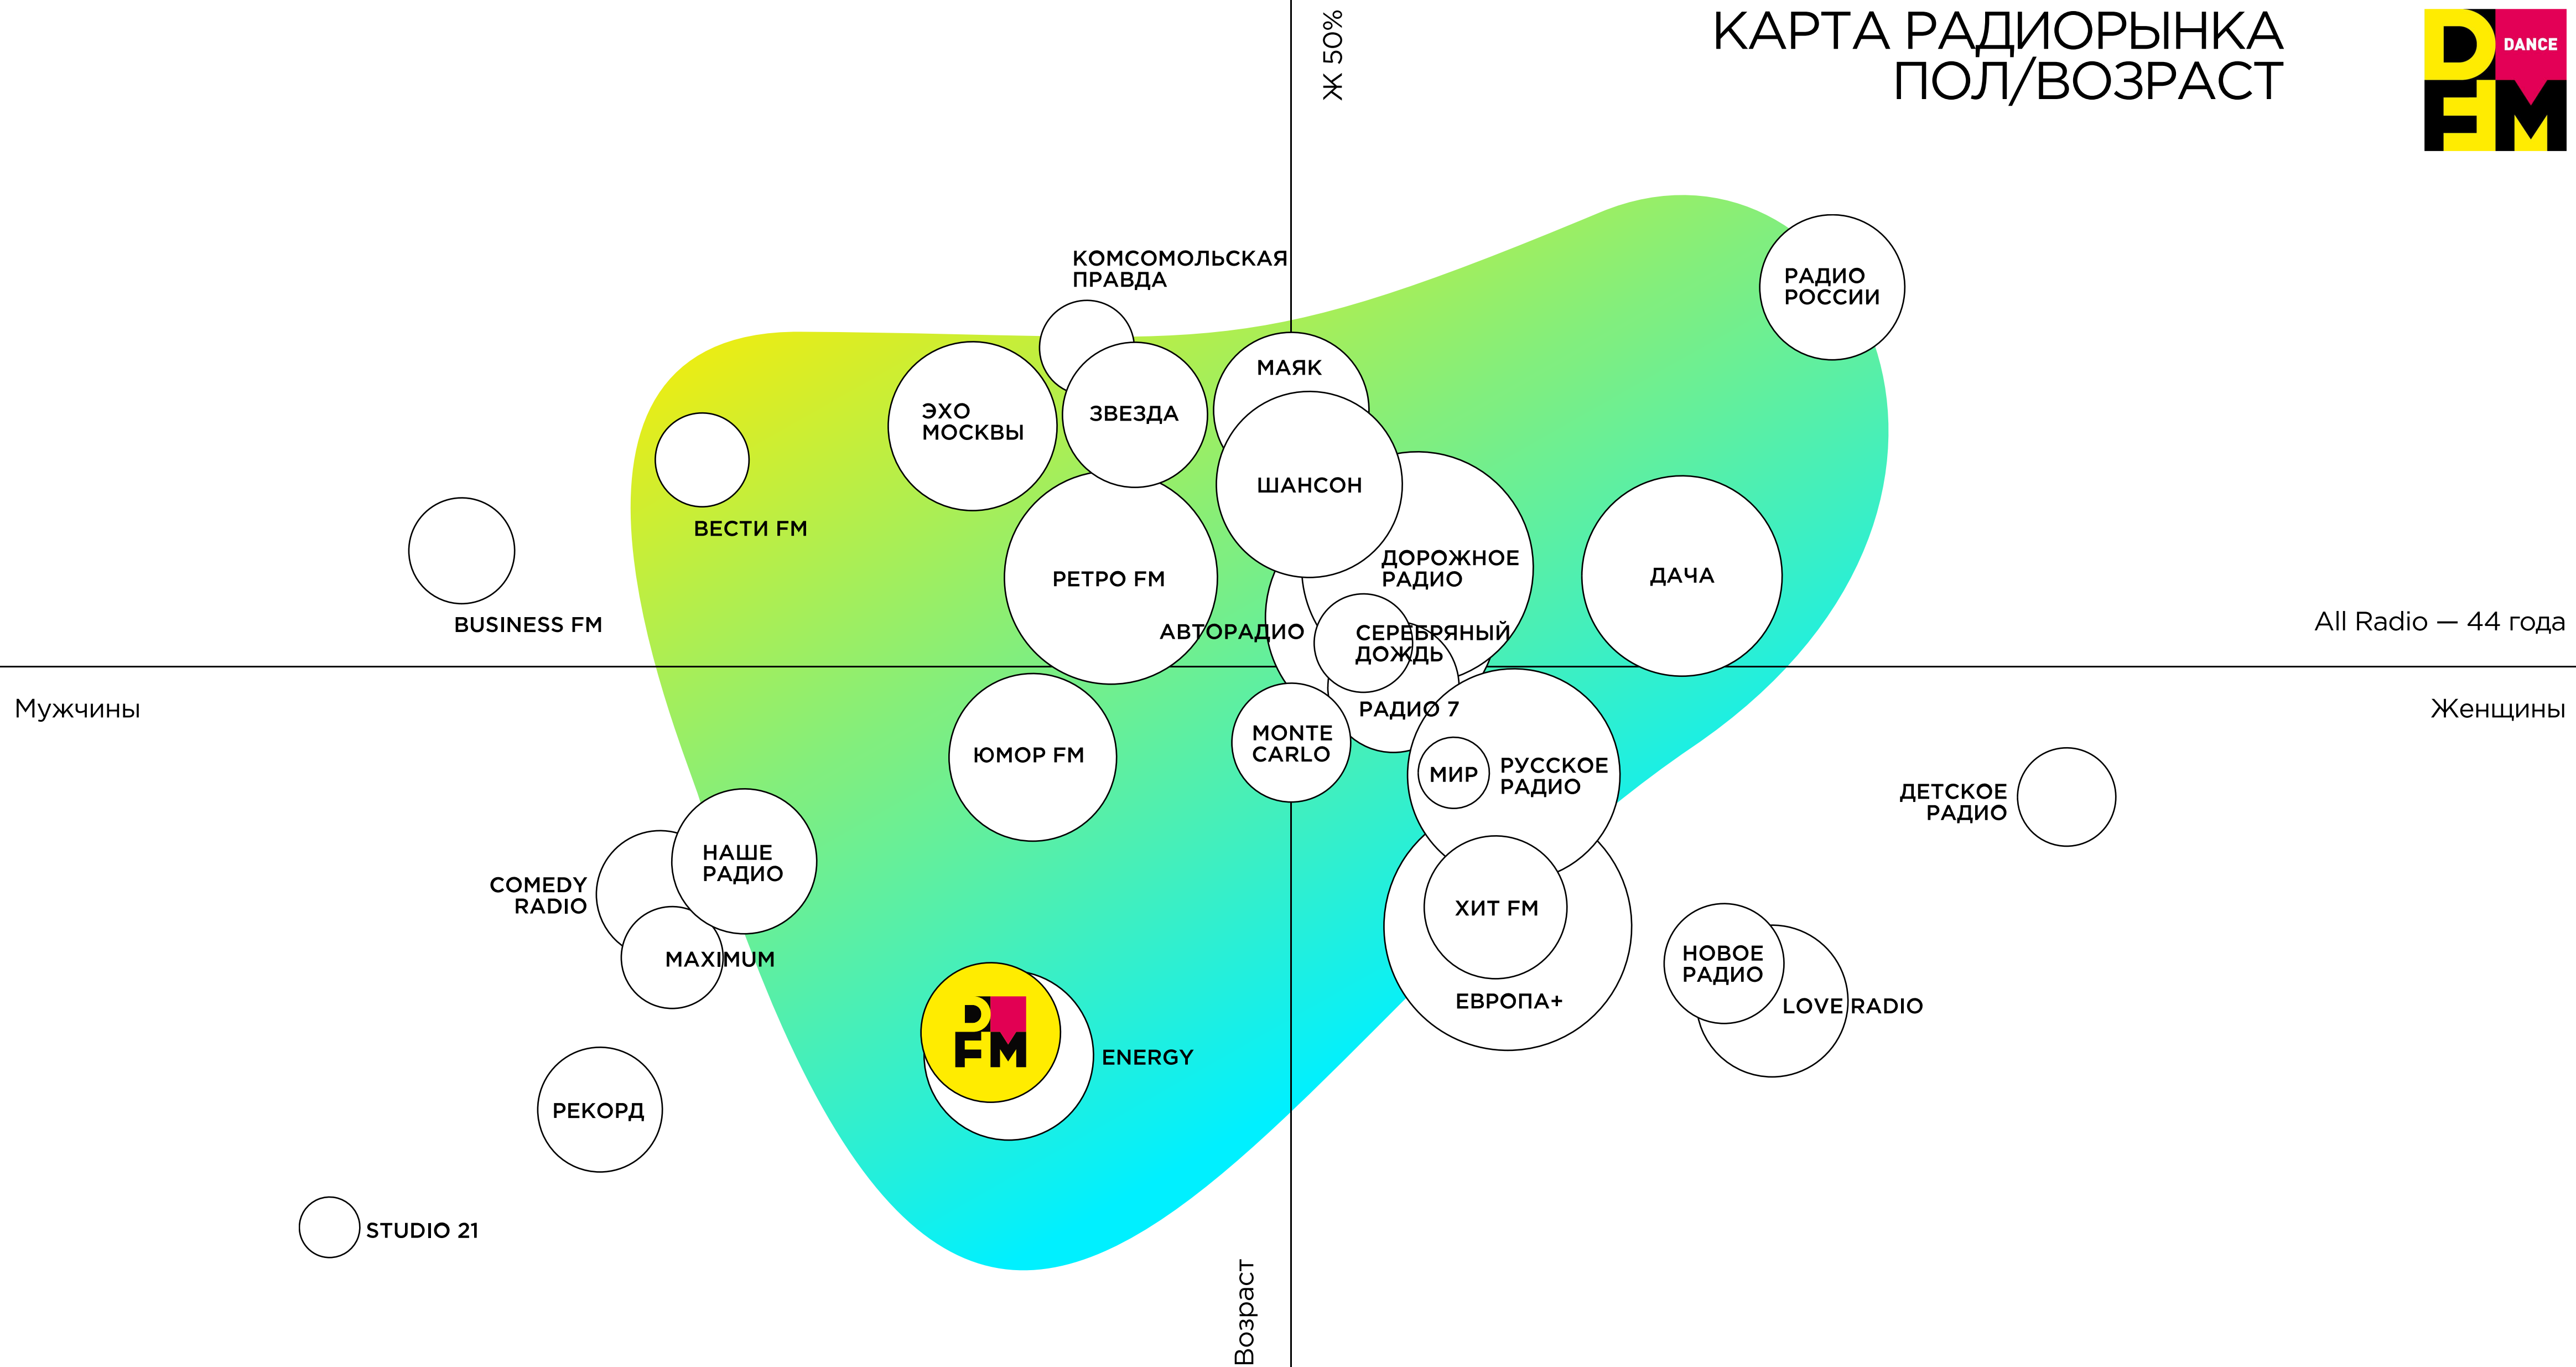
КАРТА РАДИОРЫНКА
ПОЛ/ВОЗРАСТ

DANCE
DFM

Ж 50%

КОМСОМОЛЬСКАЯ ПРАВДА

РАДИО РОССИИ

МАЯК

ЭХО МОСКВЫ

ЗВЕЗДА

ШАНСОН

ВЕСТИ FM

ДОРОЖНОЕ РАДИО

ДАЧА

РЕТРО FM

BUSINESS FM

АВТОРАДИО

СЕРЕБРЯНЫЙ ДОЖДЬ

All Radio — 44 года

Мужчины

Женщины

РАДИО 7

MONTE CARLO

ЮМОР FM

МИР

РУССКОЕ РАДИО

ДЕТСКОЕ РАДИО

НАШЕ РАДИО

COMEDY RADIO

ХИТ FM

MAXIMUM

НОВОЕ РАДИО

ЕВРОПА+

LOVE RADIO

DFM

ENERGY

РЕКОРД

STUDIO 21

Возраст